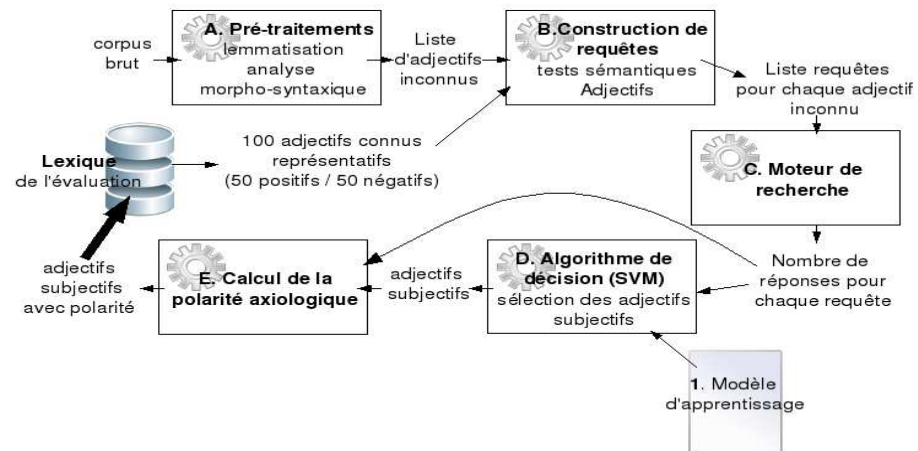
corpus brut

A. Pré-traitements
lemmatisation
analyse
morpho-syntaxique

Liste d'adjectifs inconnus

B.Construction de requêtes
tests sémantiques
Adjectifs

Liste requêtes pour chaque adjectif inconnu

Lexique
de l'évaluation

100 adjectifs connus représentatifs
(50 positifs / 50 négatifs)

C. Moteur de recherche

Nombre de réponses pour chaque requête

D. Algorithme de décision (SVM)
sélection des adjectifs subjectifs

adjectifs subjectifs

E. Calcul de la polarité axiologique

adjectifs subjectifs avec polarité

1. Modèle d'apprentissage